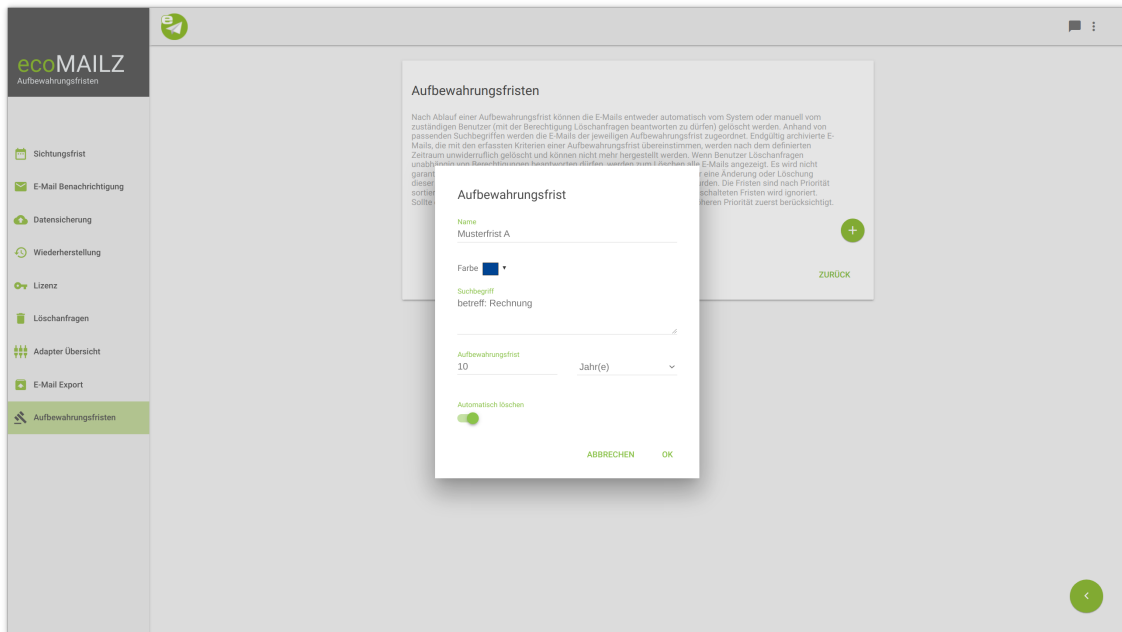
ecoMAILZ
Aufbewahrungsfristen

Sichtungsfrist
E-Mail Benachrichtigung
Datensicherung
Wiederherstellung
Lizenz
Löschanfragen
Adapter Übersicht
E-Mail Export
Aufbewahrungsfristen

Aufbewahrungsfristen

Nach Ablauf einer Aufbewahrungsfrist können die E-Mails entweder automatisch vom System oder manuell vom zuständigen Benutzer (mit der Berechtigung Löschanfragen beantworten zu dürfen) gelöscht werden. Anhand von passenden Suchbegriffen werden die E-Mails der jeweiligen Aufbewahrungsfrist zugeordnet. Endgültig archivierte E-Mails, die mit den erfassten Kriterien einer Aufbewahrungsfrist übereinstimmen, werden nach dem definierten Zeitraum unwiderruflich gelöscht und können nicht mehr hergestellt werden. Wenn Benutzer Löschanfragen unabhängig von Berechtigungen beantworten dürfen, werden zum Löschen alle E-Mails angezeigt. Es wird nicht garant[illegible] r eine Änderung oder Löschung dieser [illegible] rden. Die Fristen sind nach Priorität sortie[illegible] schalteten Fristen wird ignoriert. Sollte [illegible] heren Priorität zuerst berücksichtigt.

ZURÜCK

Aufbewahrungsfrist

Name
Musterfrist A

Farbe

Suchbegriff
betreff: Rechnung

Aufbewahrungsfrist
10
Jahr(e)

Automatisch löschen

ABBRECHEN
OK